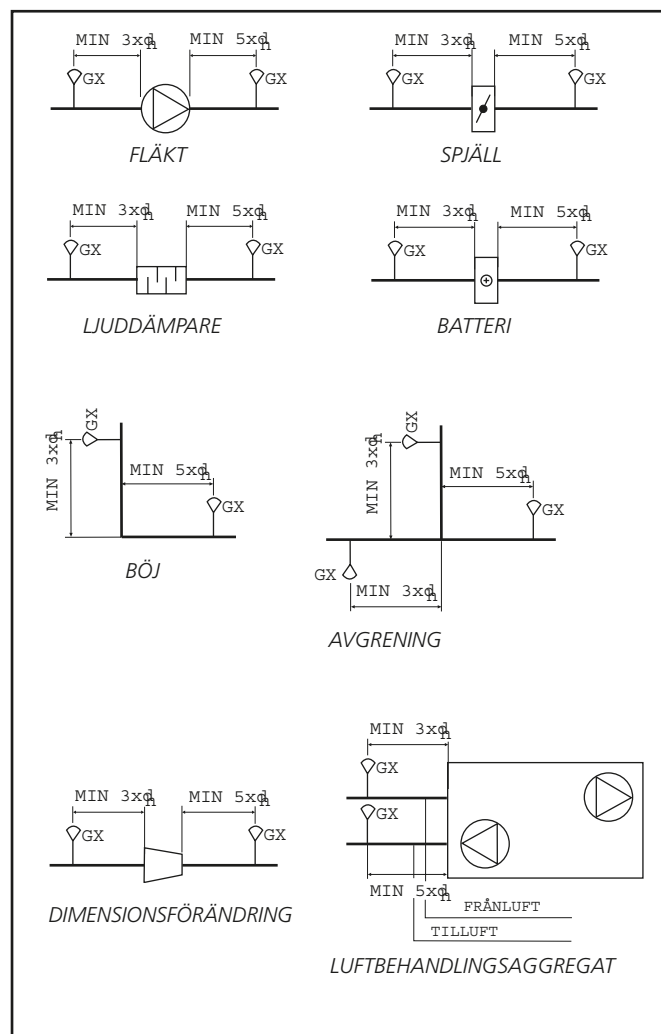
MIN $3xd_h$ MIN $5xd_h$
GX GX
FLÄKT

MIN $3xd_h$ MIN $5xd_h$
GX GX
SPJÄLL

MIN $3xd_h$ MIN $5xd_h$
GX GX
LJUDDÄMPARE

MIN $3xd_h$ MIN $5xd_h$
GX GX
BATTERI

MIN $3xd_h$
GX
MIN $5xd_h$
GX
BÖJ

MIN $3xd_h$
GX
MIN $5xd_h$
GX
GX
MIN $3xd_h$
AVGRENING

MIN $3xd_h$ MIN $5xd_h$
GX GX
DIMENSIONSFÖRÄNDRING

MIN $3xd_h$
GX
GX
MIN $5xd_h$
FRÅNLUFT
TILLUFT
LUFTBEHANDLINGSAGGREGAT